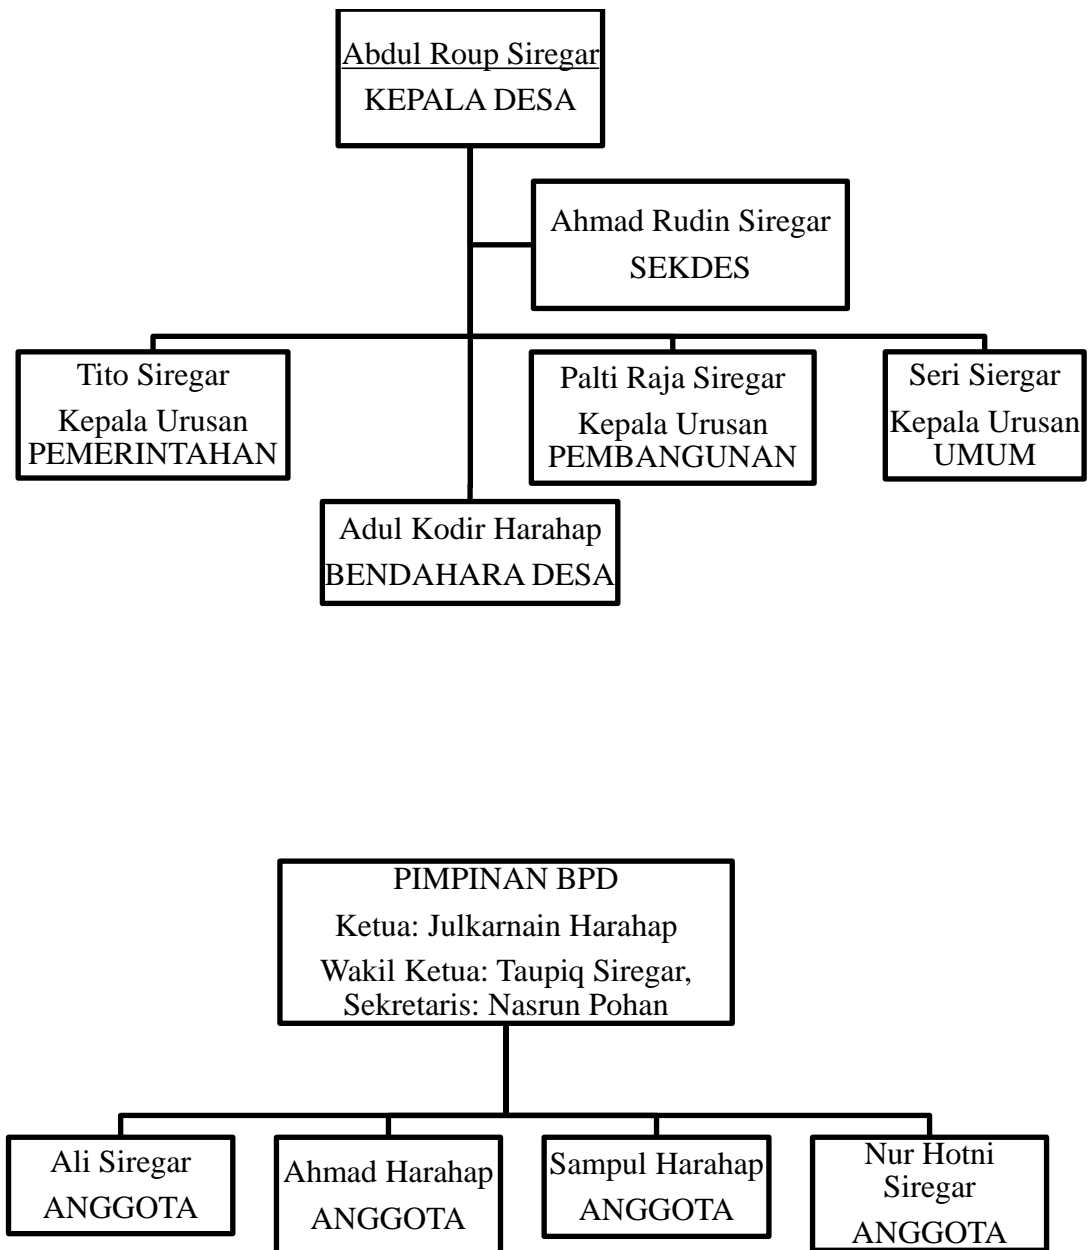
Abdul Roup Siregar
KEPALA DESA

Ahmad Rudin Siregar
SEKDES

Tito Siregar
Kepala Urusan
PEMERINTAHAN

Palti Raja Siregar
Kepala Urusan
PEMBANGUNAN

Seri Siergar
Kepala Urusan
UMUM

Adul Kodir Harahap
BENDAHARA DESA

PIMPINAN BPD
Ketua: Julkarnain Harahap
Wakil Ketua: Taupiq Siregar,
Sekretaris: Nasrun Pohan

Ali Siregar
ANGGOTA

Ahmad Harahap
ANGGOTA

Sampul Harahap
ANGGOTA

Nur Hotni
Siregar
ANGGOTA